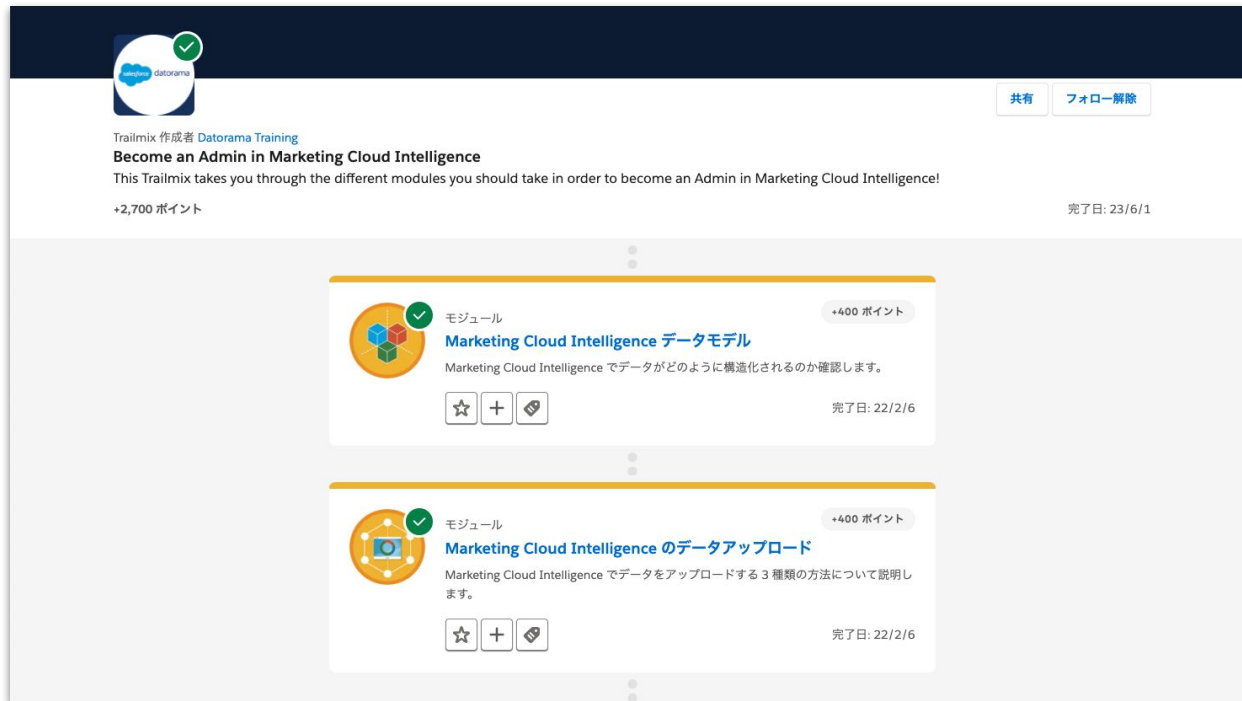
salesforce datorama

共有

フォロー解除

Trailmix 作成者 Datorama Training

Become an Admin in Marketing Cloud Intelligence

This Trailmix takes you through the different modules you should take in order to become an Admin in Marketing Cloud Intelligence!

+2,700 ポイント

完了日: 23/6/1

モジュール

+400 ポイント

Marketing Cloud Intelligence データモデル

Marketing Cloud Intelligence でデータがどのように構造化されるのか確認します。

完了日: 22/2/6

モジュール

+400 ポイント

Marketing Cloud Intelligence のデータアップロード

Marketing Cloud Intelligence でデータをアップロードする 3 種類の方法について説明します。

完了日: 22/2/6